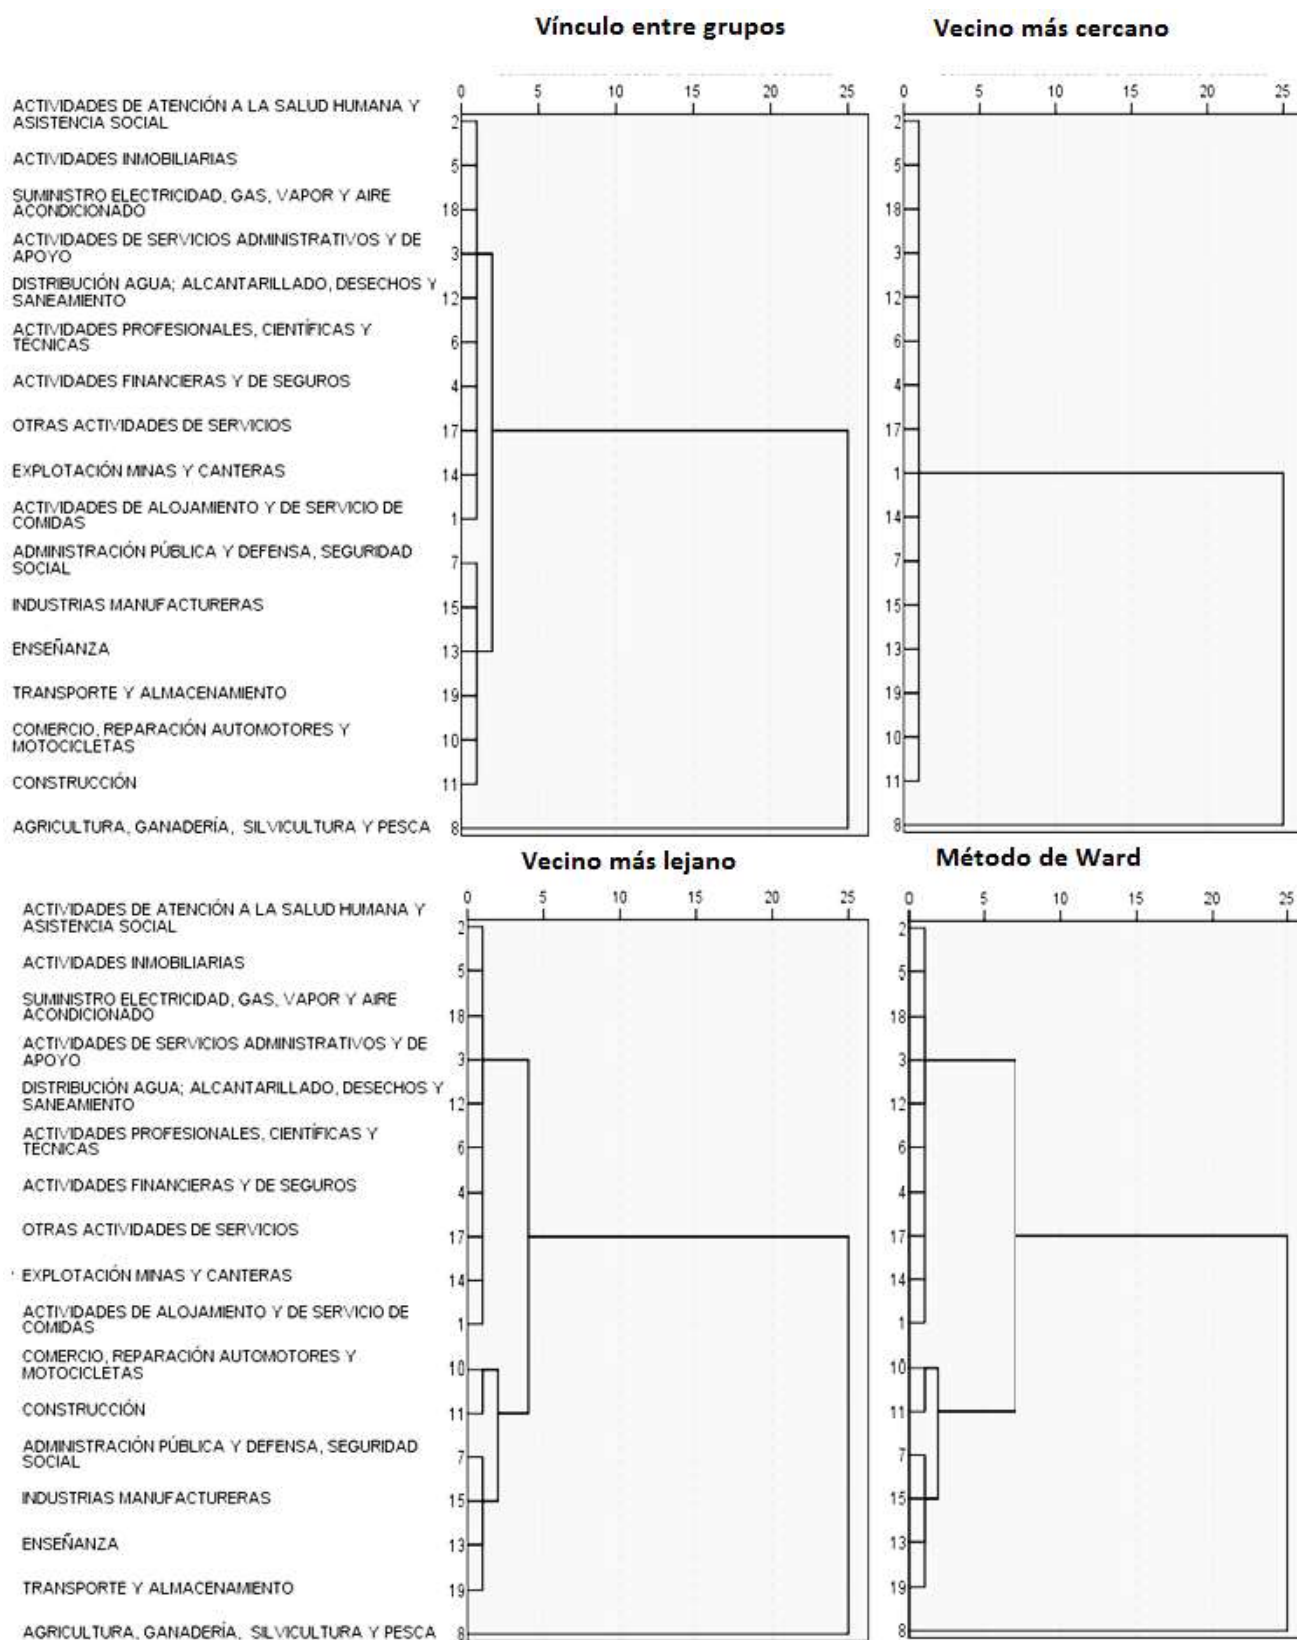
Vínculo entre grupos

Vecino más cercano

ACTIVIDADES DE ATENCIÓN A LA SALUD HUMANA Y ASISTENCIA SOCIAL
ACTIVIDADES INMOBILIARIAS
SUMINISTRO ELECTRICIDAD, GAS, VAPOR Y AIRE ACONDICIONADO
ACTIVIDADES DE SERVICIOS ADMINISTRATIVOS Y DE APOYO
DISTRIBUCIÓN AGUA; ALCANTARILLADO, DESECHOS Y SANEAMIENTO
ACTIVIDADES PROFESIONALES, CIENTÍFICAS Y TÉCNICAS
ACTIVIDADES FINANCIERAS Y DE SEGUROS
OTRAS ACTIVIDADES DE SERVICIOS
EXPLOTACIÓN MINAS Y CANTERAS
ACTIVIDADES DE ALOJAMIENTO Y DE SERVICIO DE COMIDAS
ADMINISTRACIÓN PÚBLICA Y DEFENSA, SEGURIDAD SOCIAL
INDUSTRIAS MANUFACTURERAS
ENSEÑANZA
TRANSPORTE Y ALMACENAMIENTO
COMERCIO, REPARACIÓN AUTOMOTORES Y MOTOCICLETAS
CONSTRUCCIÓN
AGRICULTURA, GANADERÍA, SILVICULTURA Y PESCA

0 5 10 15 20 25
2 5 18 3 12 6 4 17 14 1 7 15 13 19 10 11 8

0 5 10 15 20 25
2 5 18 3 12 6 4 17 1 14 7 15 13 19 10 11 8

Vecino más lejano

Método de Ward

ACTIVIDADES DE ATENCIÓN A LA SALUD HUMANA Y ASISTENCIA SOCIAL
ACTIVIDADES INMOBILIARIAS
SUMINISTRO ELECTRICIDAD, GAS, VAPOR Y AIRE ACONDICIONADO
ACTIVIDADES DE SERVICIOS ADMINISTRATIVOS Y DE APOYO
DISTRIBUCIÓN AGUA; ALCANTARILLADO, DESECHOS Y SANEAMIENTO
ACTIVIDADES PROFESIONALES, CIENTÍFICAS Y TÉCNICAS
ACTIVIDADES FINANCIERAS Y DE SEGUROS
OTRAS ACTIVIDADES DE SERVICIOS
EXPLOTACIÓN MINAS Y CANTERAS
ACTIVIDADES DE ALOJAMIENTO Y DE SERVICIO DE COMIDAS
COMERCIO, REPARACIÓN AUTOMOTORES Y MOTOCICLETAS
CONSTRUCCIÓN
ADMINISTRACIÓN PÚBLICA Y DEFENSA, SEGURIDAD SOCIAL
INDUSTRIAS MANUFACTURERAS
ENSEÑANZA
TRANSPORTE Y ALMACENAMIENTO
AGRICULTURA, GANADERÍA, SILVICULTURA Y PESCA

0 5 10 15 20 25
2 5 18 3 12 6 4 17 14 1 10 11 7 15 13 19 8

0 5 10 15 20 25
2 5 18 3 12 6 4 17 14 1 10 11 7 15 13 19 8